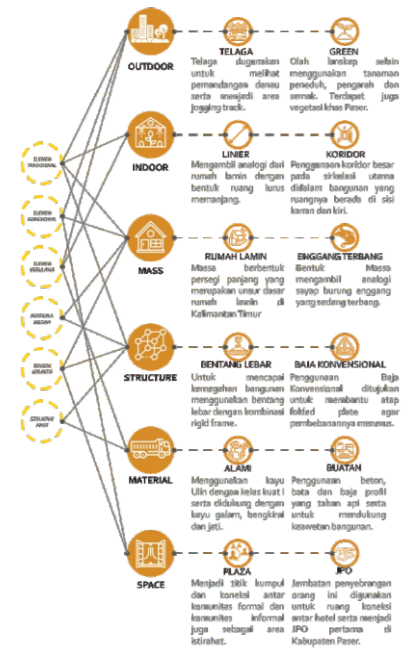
ELEMEN TRADISIONAL

ELEMEN KONVENSIONAL

ELEMEN KEKINIAN

ARSITEKTUR MODERN

RUMAH ARSITEK

ARSITEKTUR ANTI

OUTDOOR

TELAGA
Telaga digunakan untuk melihat pemandangan danau serta menjadi area jogging track.

GREEN
Olah lanskap selain menggunakan tanaman peneduh, pengarah dan semak. Terdapat juga vegetasi khas Paser.

INDOOR

LINIER
Mengambil analogi dari rumah lamin dengan bentuk ruang lurus memanjang.

KORIDOR
Penggunaan koridor besar pada sirkulasi utama didalam bangunan yang ruangnya berada di sisi kanan dan kiri.

MASS

RUMAH LAMIN
Massa berbentuk persegi panjang yang merupakan unsur dasar rumah lamin di Kalimantan Timur

ENGGANG TERBANG
Bentuk Massa mengambil analogi sayap burung enggang yang sedang terbang.

STRUCTURE

BENTANG LEBAR
Untuk mencapai kemegahan bangunan menggunakan bentang lebar dengan kombinasi rigid frame.

BAJA KONVENSIONAL
Penggunaan Baja Konvensional ditujukan untuk membantu atap folded plate agar pembebanannya merata.

MATERIAL

ALAMI
Menggunakan kayu Ulin dengan kelas kuat I serta didukung dengan kayu galam, bengkirai dan jati.

BUATAN
Penggunaan beton, bata dan baja profil yang tahan api serta untuk mendukung keawetan bangunan.

SPACE

PLAZA
Menjadi titik kumpul dan koneksi antar komunitas formal dan komunitas informal juga sebagai area istirahat.

JPO
Jembatan penyebrangan orang ini digunakan untuk ruang koneksi antar hotel serta menjadi JPO pertama di Kabupaten Paser.